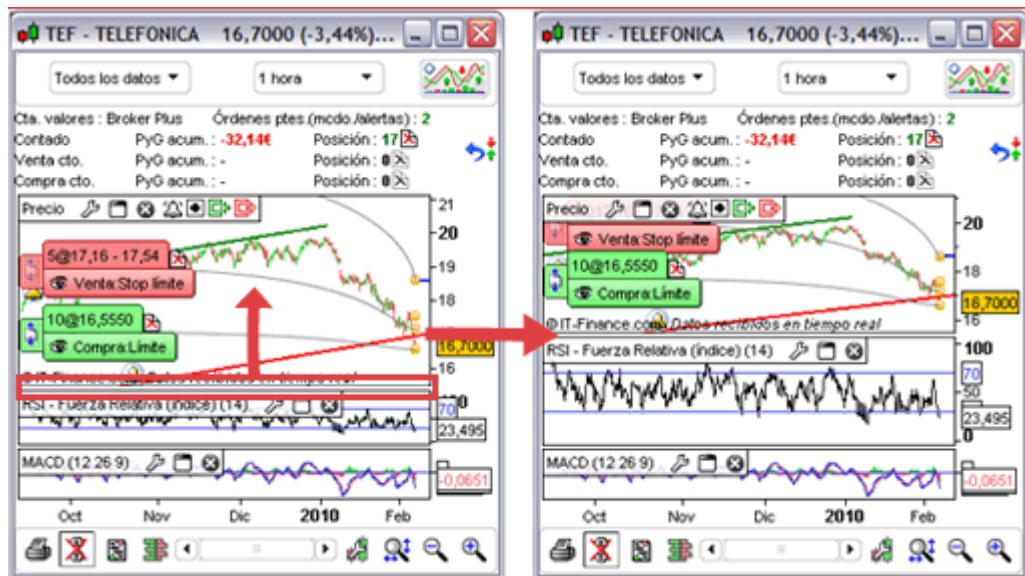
TEF - TELEFONICA 16,7000 (-3,44%)...

Todos los datos
1 hora

Cta. valores : Broker Plus
Órdenes ptes.(mcdo./alertas) : 2
Contado PyG acum. : -32,14€ Posición : 17
Venta cto. PyG acum. : - Posición : 0
Compra cto. PyG acum. : - Posición : 0

Precio
21
20
19
18
16,7000
16
5@17,16 - 17,54
Venta:Stop limite
10@16,5550
Compra:Limite
RSI - Fuerza Relativa (índice) (14)
70
23,495
MACD (12 26 9)
-0,0651
Oct Nov Dic 2010 Feb

TEF - TELEFONICA 16,7000 (-3,44%)...

Todos los datos
1 hora

Cta. valores : Broker Plus
Órdenes ptes.(mcdo./alertas) : 2
Contado PyG acum. : -32,14€ Posición : 17
Venta cto. PyG acum. : - Posición : 0
Compra cto. PyG acum. : - Posición : 0

Precio
20
18
16,7000
16
Venta:Stop limite
10@16,5550
Compra:Limite
@IT-Finance.com Datos recibidos en tiempo real
RSI - Fuerza Relativa (índice) (14)
100
70
50
23,495
0
MACD (12 26 9)
-0,0651
Oct Nov Dic 2010 Feb